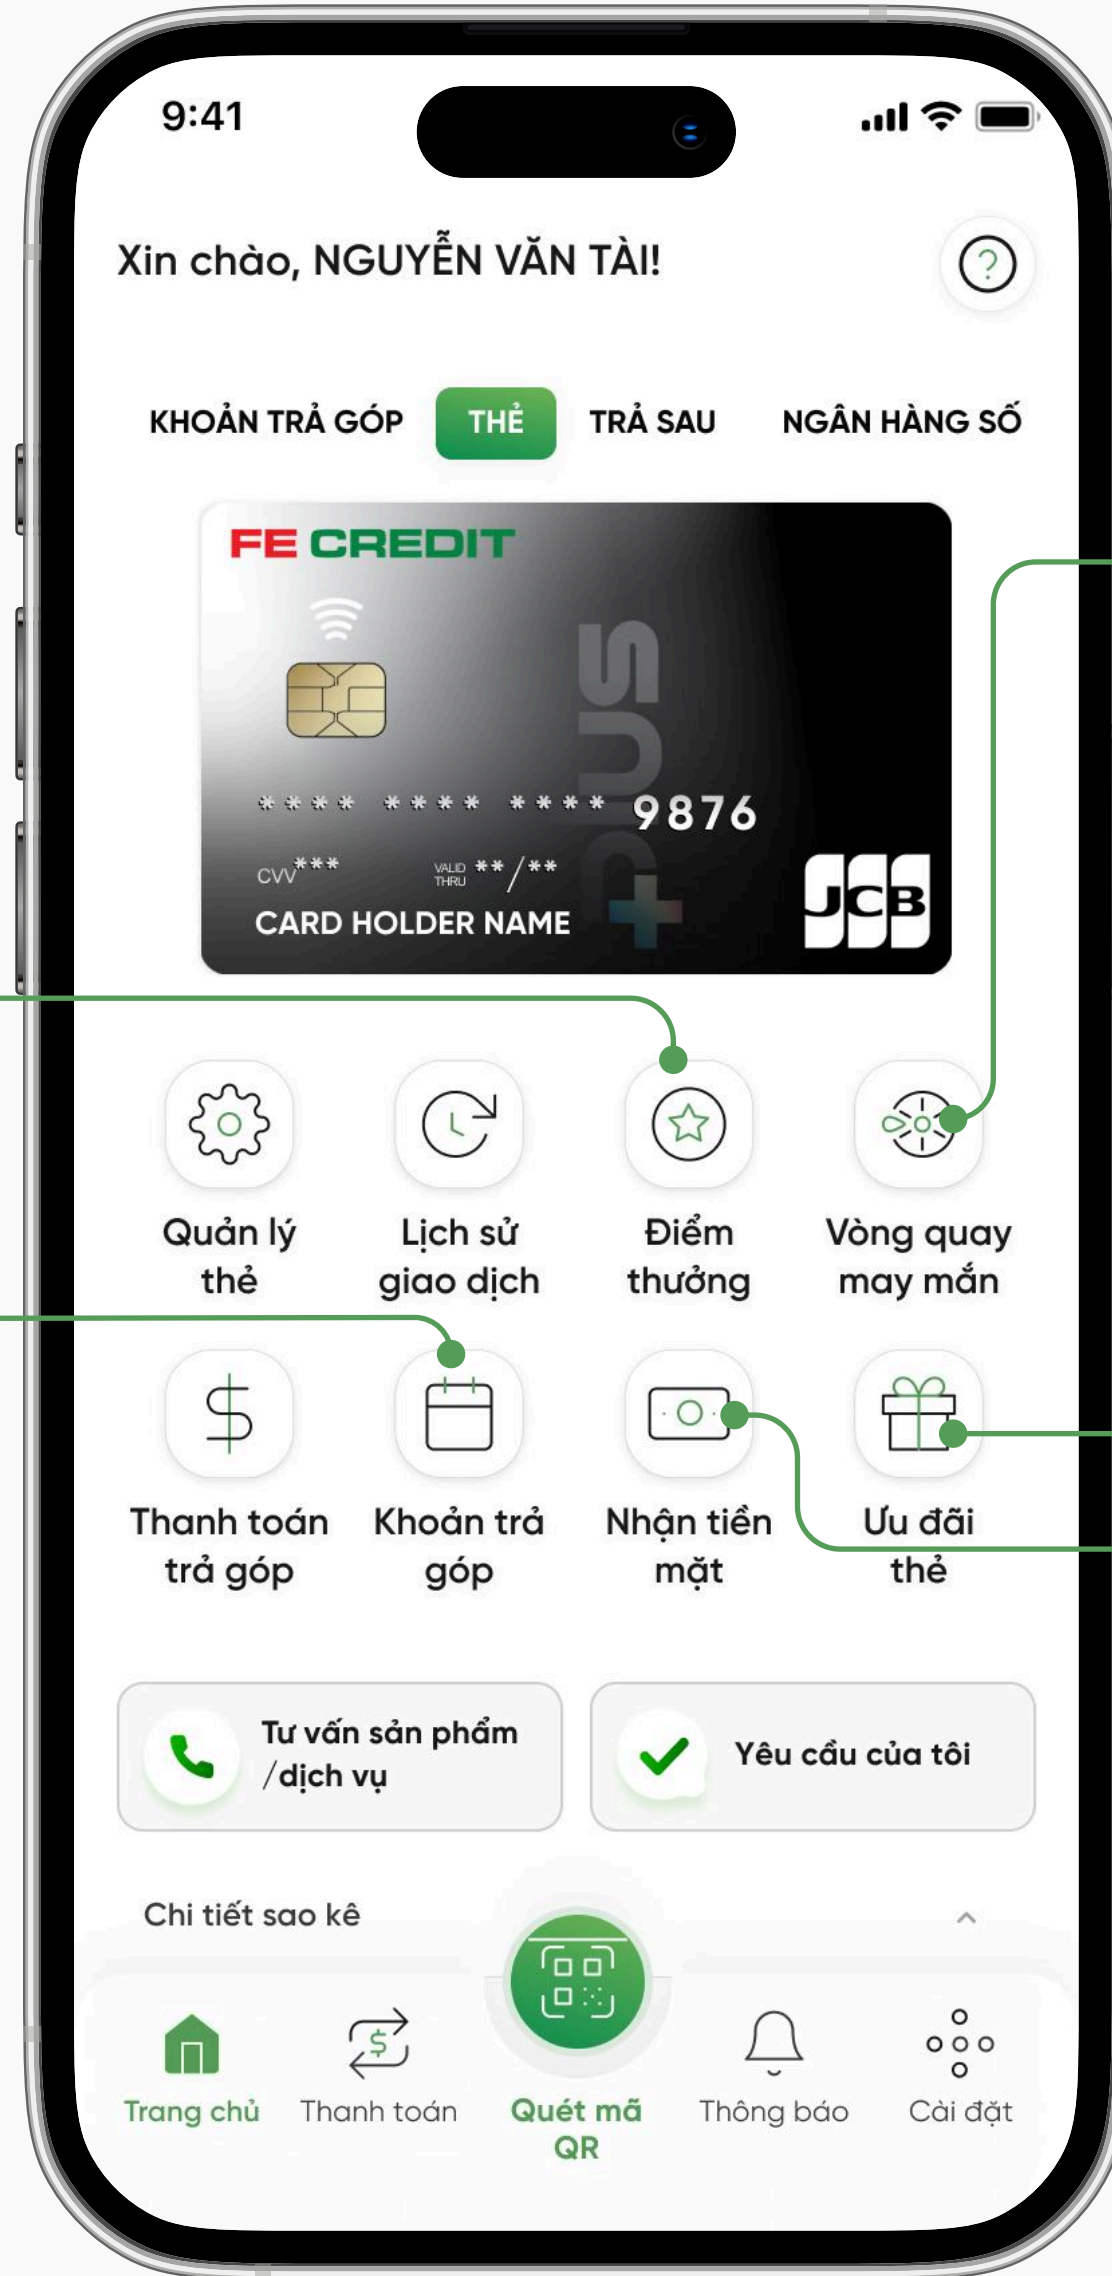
9:41

Xin chào, NGUYỄN VĂN TÀI!

?

KHOẢN TRẢ GÓP THẺ TRẢ SAU NGÂN HÀNG SỐ

FE CREDIT

PLUS

**** **** **** 9876

CVV *** VALID THRU **/**

CARD HOLDER NAME

JCB

Quản lý thẻ

Lịch sử giao dịch

Điểm thưởng

Vòng quay may mắn

Thanh toán trả góp

Khoản trả góp

Nhận tiền mặt

Ưu đãi thẻ

Tư vấn sản phẩm /dịch vụ

Yêu cầu của tôi

Chi tiết sao kê

Trang chủ

Thanh toán

Quét mã QR

Thông báo

Cài đặt